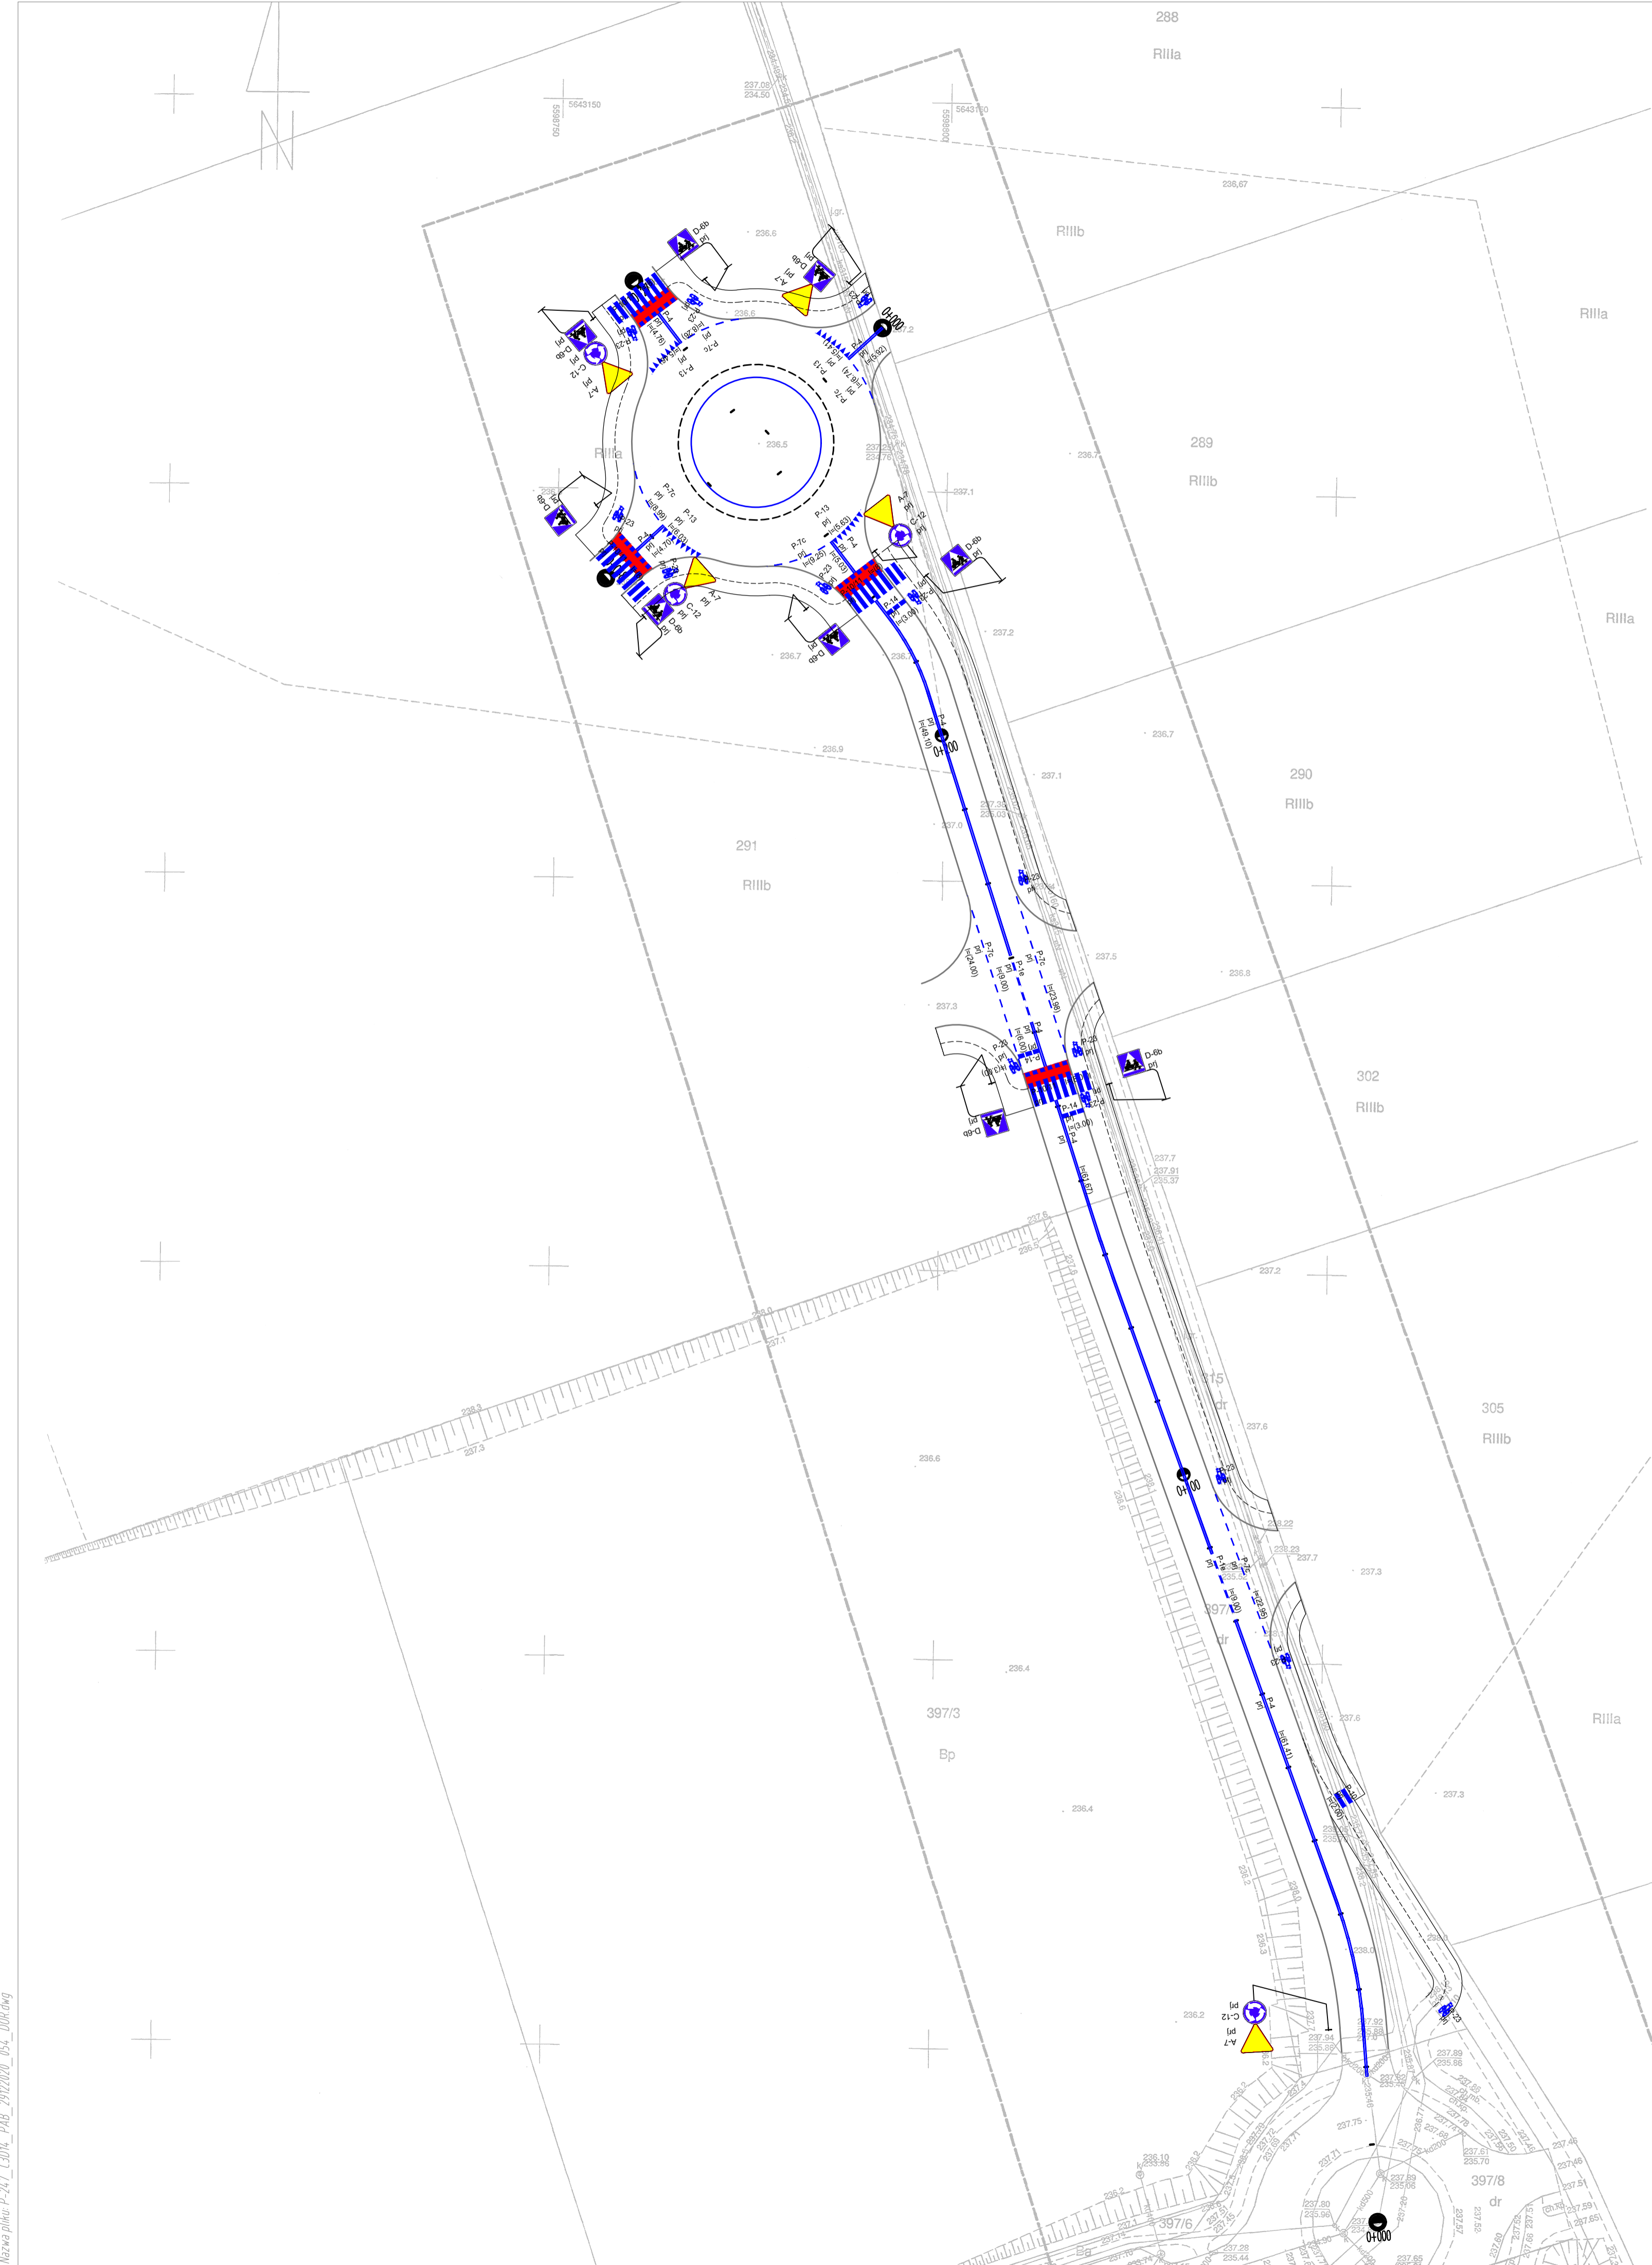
N

5643150
5598750
5643150
5598800

288
RIIIa

RIIIb

RIIIa

289
RIIIb

RIIIa

RIIIa

290
RIIIb

291
RIIIb

302
RIIIb

305
RIIIb

RIIIa

397/3
Bp

397/8
dr

397/6

D-6b
A-7
C-12
P-13
P-7c
P-14
P-4
P-23
P-1e
0+000
0+100

236.6
236.5
236.7
237.1
237.2
236.9
237.0
237.5
236.8
237.3
237.6
236.4
236.2
238.0
237.7

Nazwa pliku: P-24.7_C3014_PAB_29122020_054_DOK.dwg